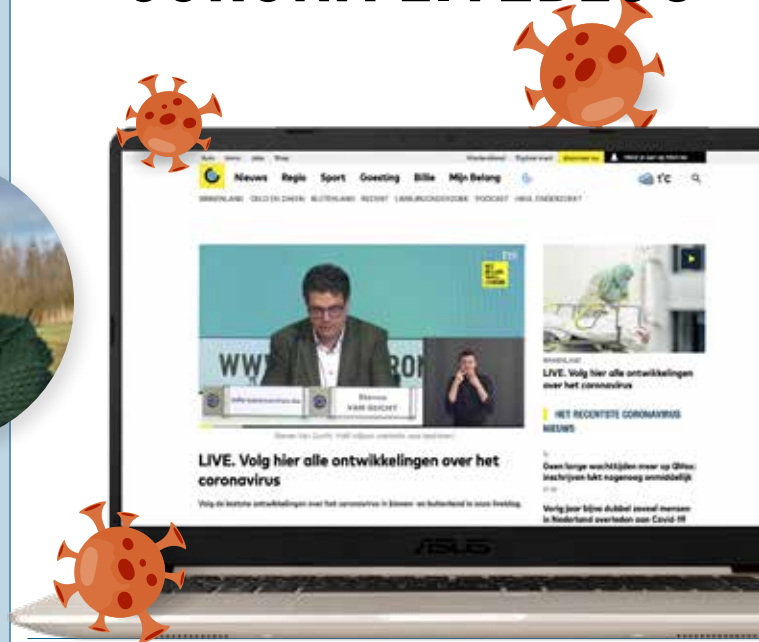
Nieuws Regio Sport Goesting Billie Mijn Belang

1°C

WWW RON

Steven VAN GUCHT

LIVE. Volg hier alle ontwikkelingen over het coronavirus

LIVE. Volg hier alle ontwikkelingen over het coronavirus

HET RECENTSTE CORONAVIRUS NIEUWS

Geen lange wachttijden meer op Qlikss: inschrijven lukt nagenoeg onmiddellijk

Vorig jaar bijna dubbel zoveel mensen in Nederland overleden aan Covid-19

ASUS